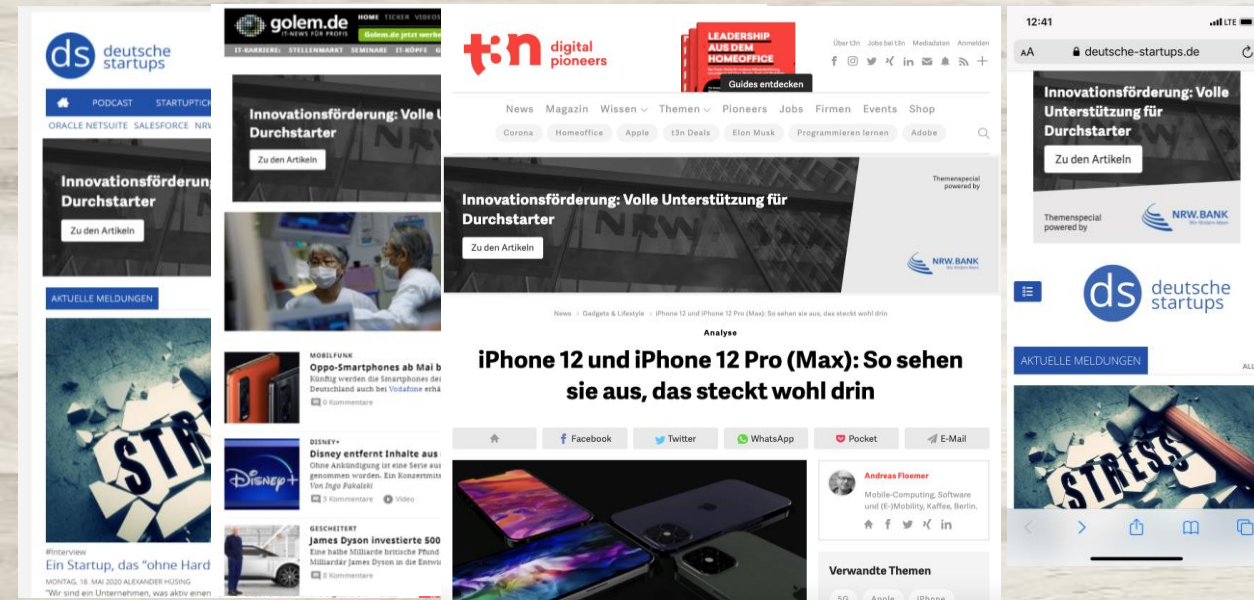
ds deutsche startups

PODCAST STARTUPTICK

ORACLE NETSUITE SALESFORCE NRW

Innovationsförderung Durchstarter

Zu den Artikeln

AKTUELLE MELDUNGEN

STR

#Interview

Ein Startup, das "ohne Hard

MONTAG, 18. MAI 2020 ALEXANDER HÜSING

"Wir sind ein Unternehmen, was aktiv einen

golem.de IT-NEWS FÜR PROFIS

HOME TICKER VIDEOS

Golem.de jetzt werbe

IT-KARRIERE: STELLENMARKT SEMINARE IT-KÖPFE GOLEM

Innovationsförderung: Volle U Durchstarter

Zu den Artikeln

MOBILFUNK

Oppo-Smartphones ab Mai b

Künftig werden die Smartphones des Deutschland auch bei Vodafone erhä

0 Kommentare

DISNEY+

Disney entfernt Inhalte aus

Ohne Ankündigung ist eine Serie aus genommen worden. Ein Konzertmit Von Ingo Pakalski

3 Kommentare Video

GESCHEITERT

James Dyson investierte 500

Eine halbe Milliarde britische Pfund Milliarde Jim Dyson in die Entwi

8 Kommentare

t3n digital pioneers

LEADERSHIP AUS DEM HOMEOFFICE

Guides entdecken

Über t3n Jobs bei t3n Mediadaten Anmelden

News Magazin Wissen Themen Pioneers Jobs Firmen Events Shop

Corona Homeoffice Apple t3n Deals Elon Musk Programmieren lernen Adobe

Innovationsförderung: Volle Unterstützung für Durchstarter

Zu den Artikeln

Themenspecial powered by

NRW.BANK

News > Gadgets & Lifestyle > iPhone 12 und iPhone 12 Pro (Max): So sehen sie aus, das steckt wohl drin

Analyse

iPhone 12 und iPhone 12 Pro (Max): So sehen sie aus, das steckt wohl drin

Facebook Twitter WhatsApp Pocket E-Mail

Andreas Floemer

Mobile-Computing, Software und (E-)Mobility, Kaffee, Berlin.

Verwandte Themen

5G Apple iPhone

12:41 LTE

AA deutsche-startups.de

Innovationsförderung: Volle Unterstützung für Durchstarter

Zu den Artikeln

Themenspecial powered by

NRW.BANK

ds deutsche startups

AKTUELLE MELDUNGEN

ALL

STRESS